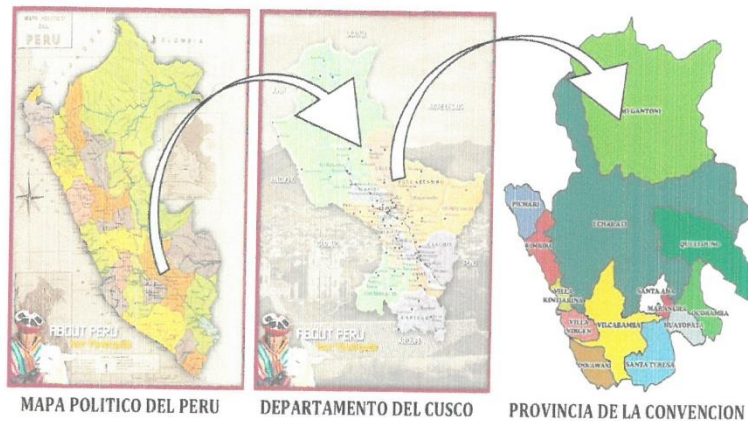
MAPA POLITICO DEL
PERU
COLOMBIA

ABOUT PERU

ABOUT PERU

MEGANTONI
PICHARI
ECHARATI
QUELLOUNO
KIMBIRI
VILLA KINTIARINA
SANTA ANA
MARANURA
OCOBAMBA
VILLA VIRGEN
VILCABAMBA
HUAYOPATA
INKAWASI
SANTA TERESA

MAPA POLITICO DEL PERU
DEPARTAMENTO DEL CUSCO
PROVINCIA DE LA CONVENCION